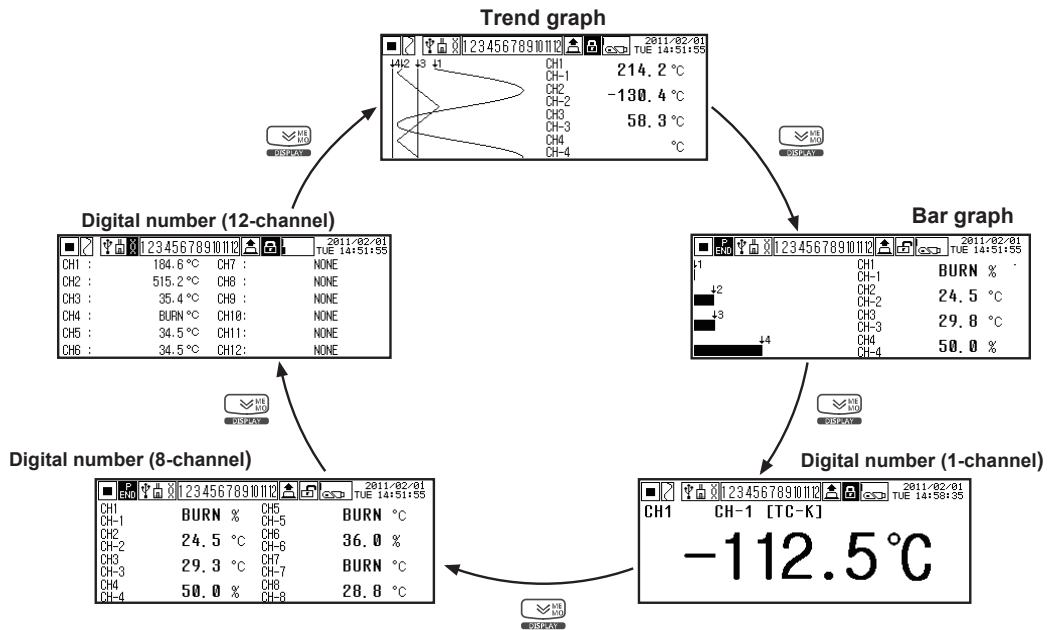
Trend graph

123456789101112 2011/02/01 TUE 14:51:55

4 2 3 1

CH1 CH-1 214.2 °C
CH2 CH-2 -130.4 °C
CH3 CH-3 58.3 °C
CH4 CH-4 °C

ME MO DISPLAY

Bar graph

P END 123456789101112 2011/02/01 TUE 14:51:55

1 2 3 4

CH1 CH-1 BURN %
CH2 CH-2 24.5 °C
CH3 CH-3 29.8 °C
CH4 CH-4 50.0 %

ME MO DISPLAY

Digital number (1-channel)

123456789101112 2011/02/01 TUE 14:58:35

CH1 CH-1 [TC-K]

-112.5°C

ME MO DISPLAY

Digital number (8-channel)

P END 123456789101112 2011/02/01 TUE 14:51:55

| | | | |
|---|---|---|---|
| CH1 CH-1 | BURN % | CH5 CH-5 | BURN °C |
| CH2 CH-2 | 24.5 °C | CH6 CH-6 | 36.0 % |
| CH3 CH-3 | 29.3 °C | CH7 CH-7 | BURN °C |
| CH4 CH-4 | 50.0 % | CH8 CH-8 | 28.8 °C |

ME MO DISPLAY

Digital number (12-channel)

123456789101112 2011/02/01 TUE 14:51:55

| | | | |
|---|---|---|---|
| CH1 : | 184.6 °C | CH7 : | NONE |
| CH2 : | 515.2 °C | CH8 : | NONE |
| CH3 : | 35.4 °C | CH9 : | NONE |
| CH4 : | BURN °C | CH10: | NONE |
| CH5 : | 34.5 °C | CH11: | NONE |
| CH6 : | 34.5 °C | CH12: | NONE |

ME MO DISPLAY